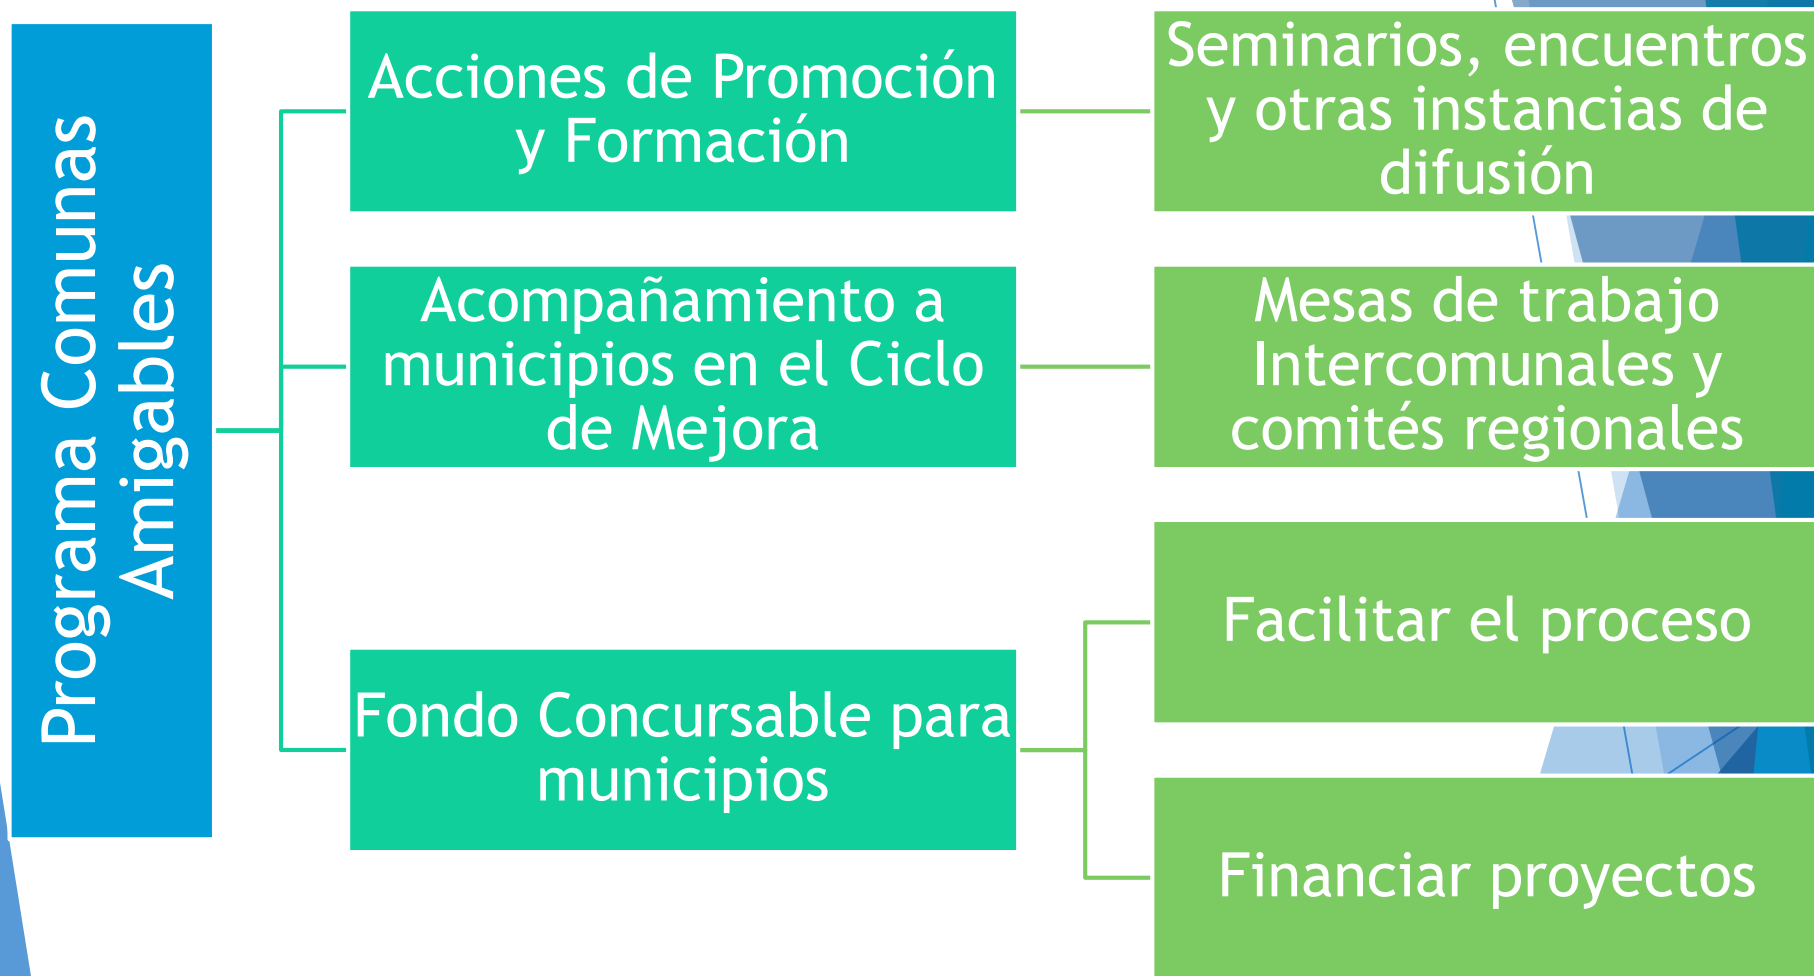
Programa Comunas Amigables

Acciones de Promoción y Formación

Seminarios, encuentros y otras instancias de difusión

Acompañamiento a municipios en el Ciclo de Mejora

Mesas de trabajo Intercomunales y comités regionales

Fondo Concursable para municipios

Facilitar el proceso

Financiar proyectos